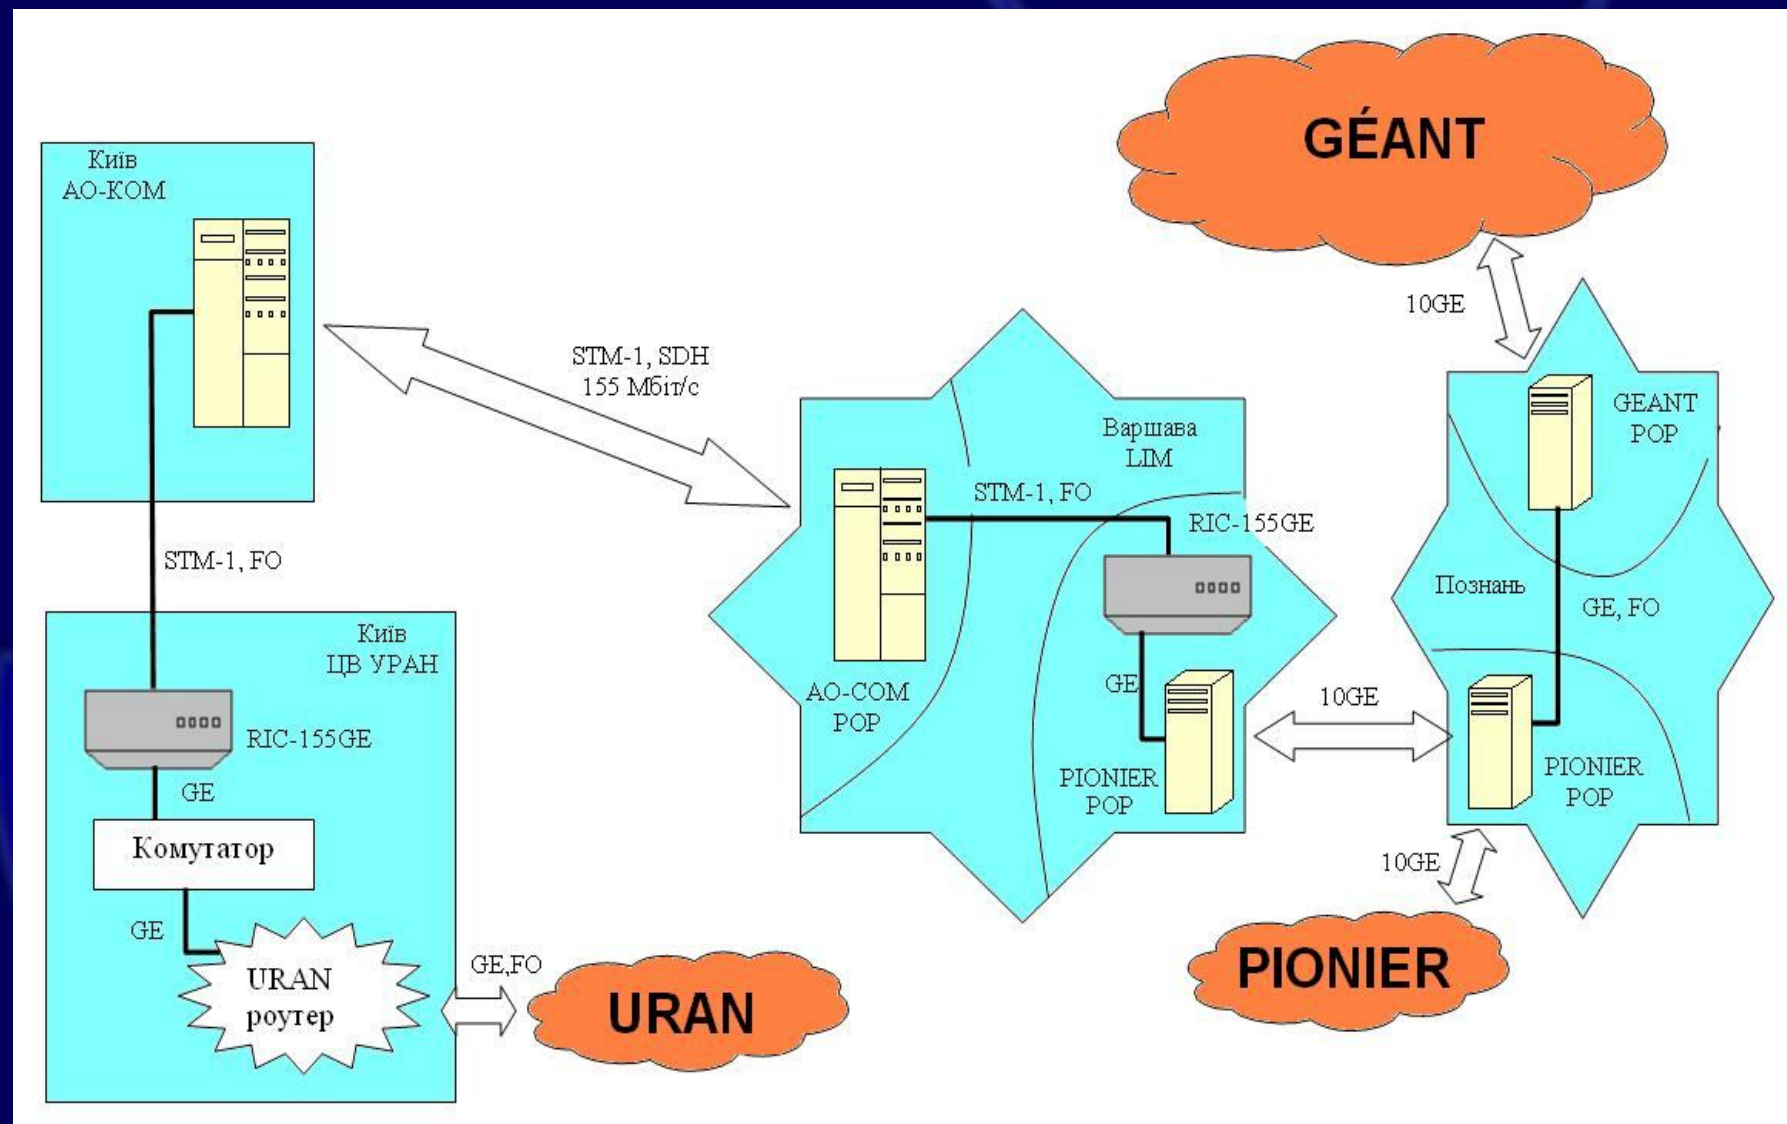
GÉANT

Київ
АО-КОМ

10GE

STM-1, SDH
155 Мбіт/с

GEANT
POP

Варшава
LIM

STM-1, FO

RIC-155GE

STM-1, FO

Познань

GE, FO

Київ
ЦВ УРАН

GE

AO-COM
POP

10GE

RIC-155GE

PIONIER
POP

PIONIER
POP

GE

Комутатор

10GE

GE

URAN
роутер

GE,FO

URAN

PIONIER